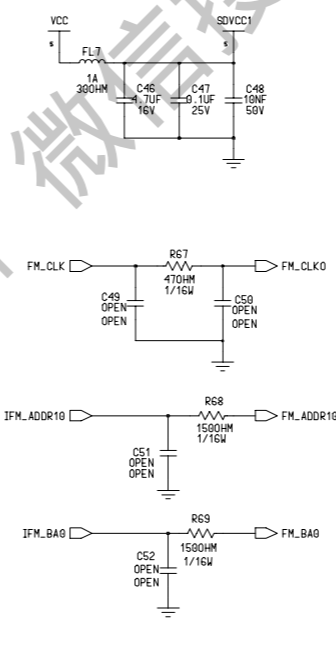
VCC
s
SDVCC1
s
FL7
1A
30OHM
C46
4.7UF
16V
C47
0.1UF
25V
C48
10NF
50V

FM_CLK
R67
47OHM
1/16W
FM_CLKO
C49
OPEN
OPEN
C50
OPEN
OPEN

IFM_ADDR10
R68
150OHM
1/16W
FM_ADDR10
C51
OPEN
OPEN

IFM_BA0
R69
150OHM
1/16W
FM_BA0
C52
OPEN
OPEN